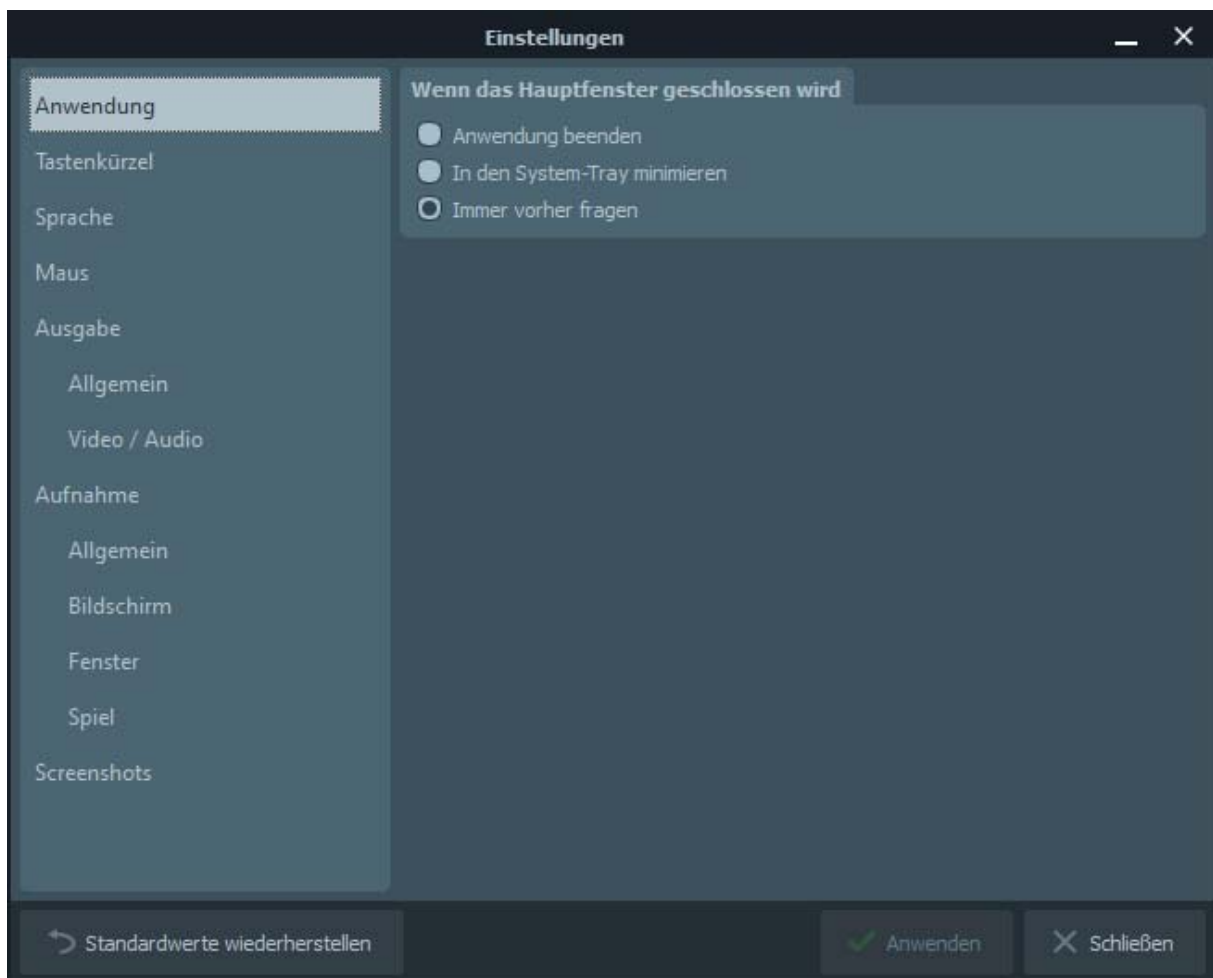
Einstellungen

Anwendung
Tastenkürzel
Sprache
Maus
Ausgabe
Allgemein
Video / Audio
Aufnahme
Allgemein
Bildschirm
Fenster
Spiel
Screenshots

Wenn das Hauptfenster geschlossen wird
Anwendung beenden
In den System-Tray minimieren
Immer vorher fragen

Standardwerte wiederherstellen
Anwenden
Schließen